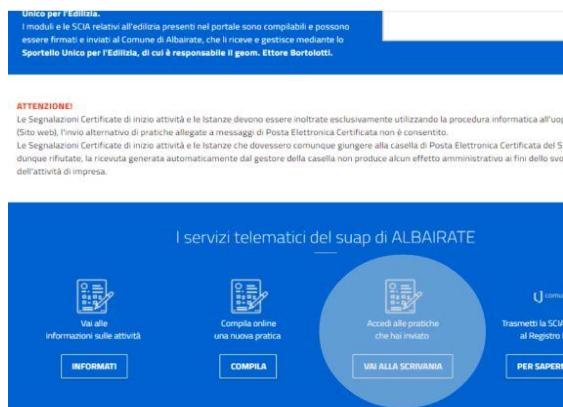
Unico per l'Edilizia.
I moduli e le SCIA relativi all'edilizia presenti nel portale sono compilabili e possono essere firmati e inviati al Comune di Albairate, che li riceve e gestisce mediante lo Sportello Unico per l'Edilizia, di cui è responsabile il geom. Ettore Bortolotti.

ATTENZIONE!
Le Segnalazioni Certificate di inizio attività e le Istanze devono essere inoltrate esclusivamente utilizzando la procedura informatica all'uop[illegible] (Sito web), l'invio alternativo di pratiche allegate a messaggi di Posta Elettronica Certificata non è consentito.
Le Segnalazioni Certificate di inizio attività e le Istanze che dovessero comunque giungere alla casella di Posta Elettronica Certificata del S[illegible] dunque rifiutate, la ricevuta generata automaticamente dal gestore della casella non produce alcun effetto amministrativo ai fini dello svo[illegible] dell'attività di impresa.

I servizi telematici del suap di ALBAIRATE

Vai alle informazioni sulle attività
INFORMATI

Compila online una nuova pratica
COMPILA

Accedi alle pratiche che hai inviato
VAI ALLA SCRIVANIA

comu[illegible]
Trasmetti la SCIA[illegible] al Registro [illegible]
PER SAPERN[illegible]